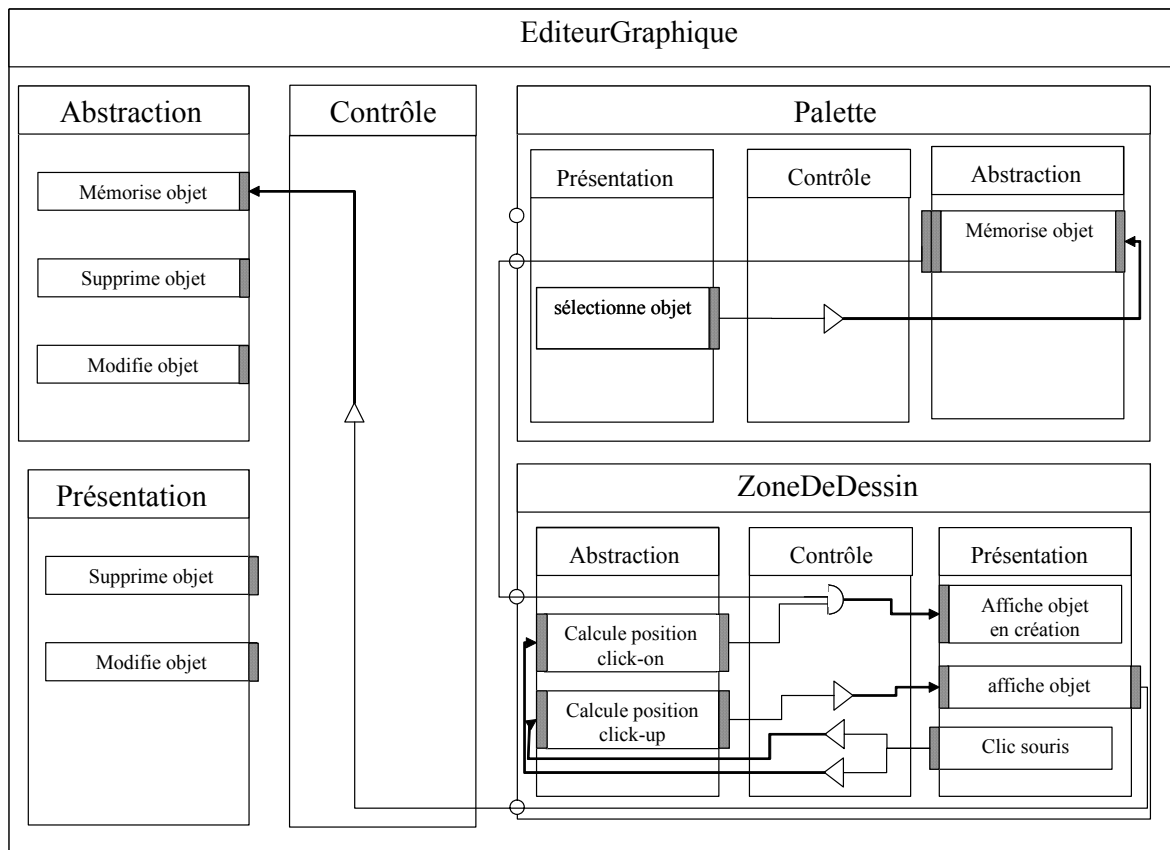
EditeurGraphique

Abstraction

Mémorise objet

Supprime objet

Modifie objet

Présentation

Supprime objet

Modifie objet

Contrôle

Palette

Présentation

sélectionne objet

Contrôle

Abstraction

Mémorise objet

ZoneDeDessin

Abstraction

Calcule position click-on

Calcule position click-up

Contrôle

Présentation

Affiche objet en création

affiche objet

Clic souris